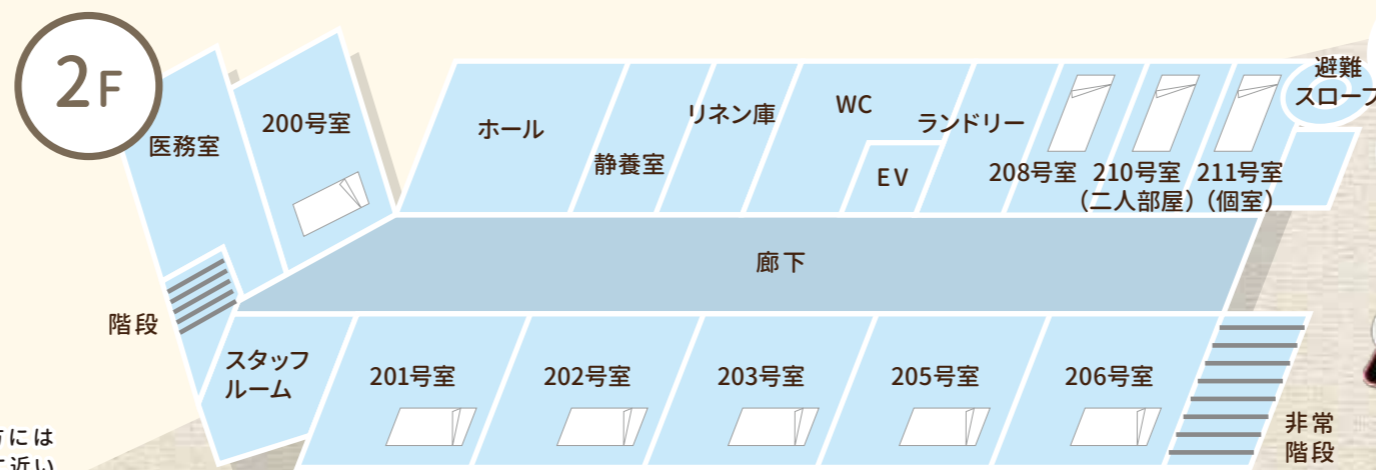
2F

医務室

200号室

ホール

静養室

リネン庫

WC

EV

ランドリー

208号室

210号室
（二人部屋）

211号室
（個室）

避難
スローフ

廊下

階段

スタッフ
ルーム

201号室

202号室

203号室

205号室

206号室

非常
階段

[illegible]には
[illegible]近い